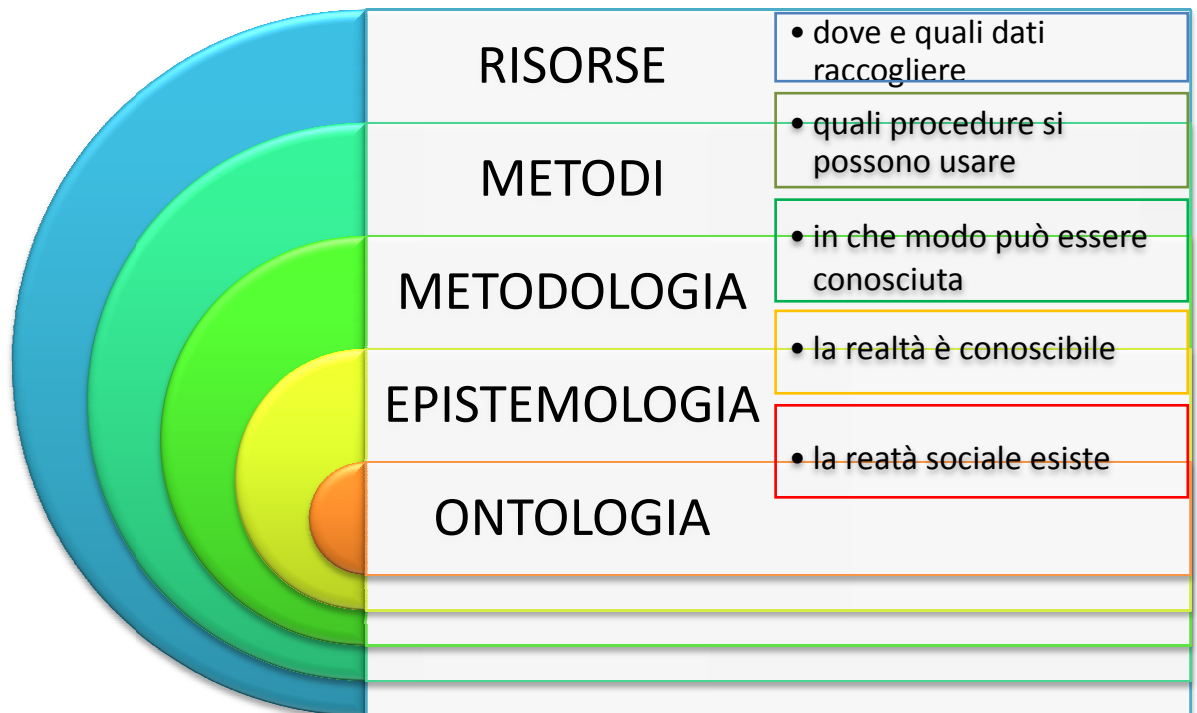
RISORSE

- dove e quali dati raccogliere

METODI

- quali procedure si possono usare

METODOLOGIA

- in che modo può essere conosciuta

EPISTEMOLOGIA

- la realtà è conoscibile

ONTOLOGIA

- la reatà sociale esiste